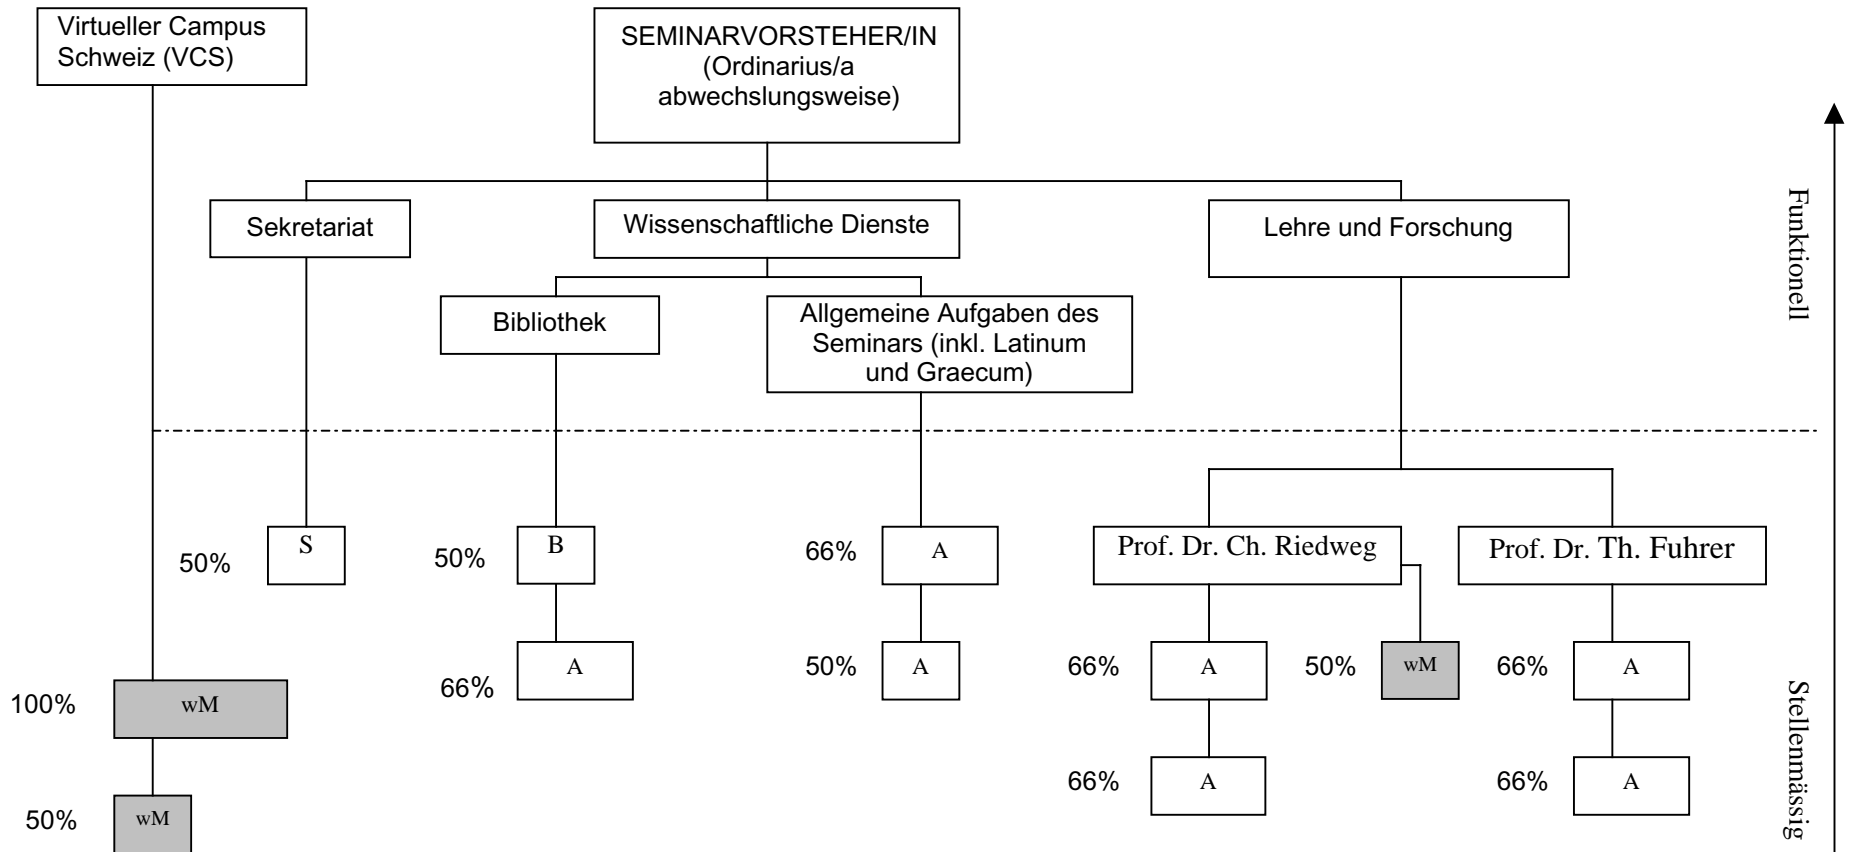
Virtueller Campus Schweiz (VCS)

SEMINARVORSTEHER/IN (Ordinarius/a abwechslungsweise)

Sekretariat

Wissenschaftliche Dienste

Lehre und Forschung

Bibliothek

Allgemeine Aufgaben des Seminars (inkl. Latinum und Graecum)

Funktionell

50% S

50% B

66% A

Prof. Dr. Ch. Riedweg

Prof. Dr. Th. Fuhrer

66% A

50% A

66% A

50% wM

66% A

100% wM

66% A

66% A

50% wM

Stellenmässig